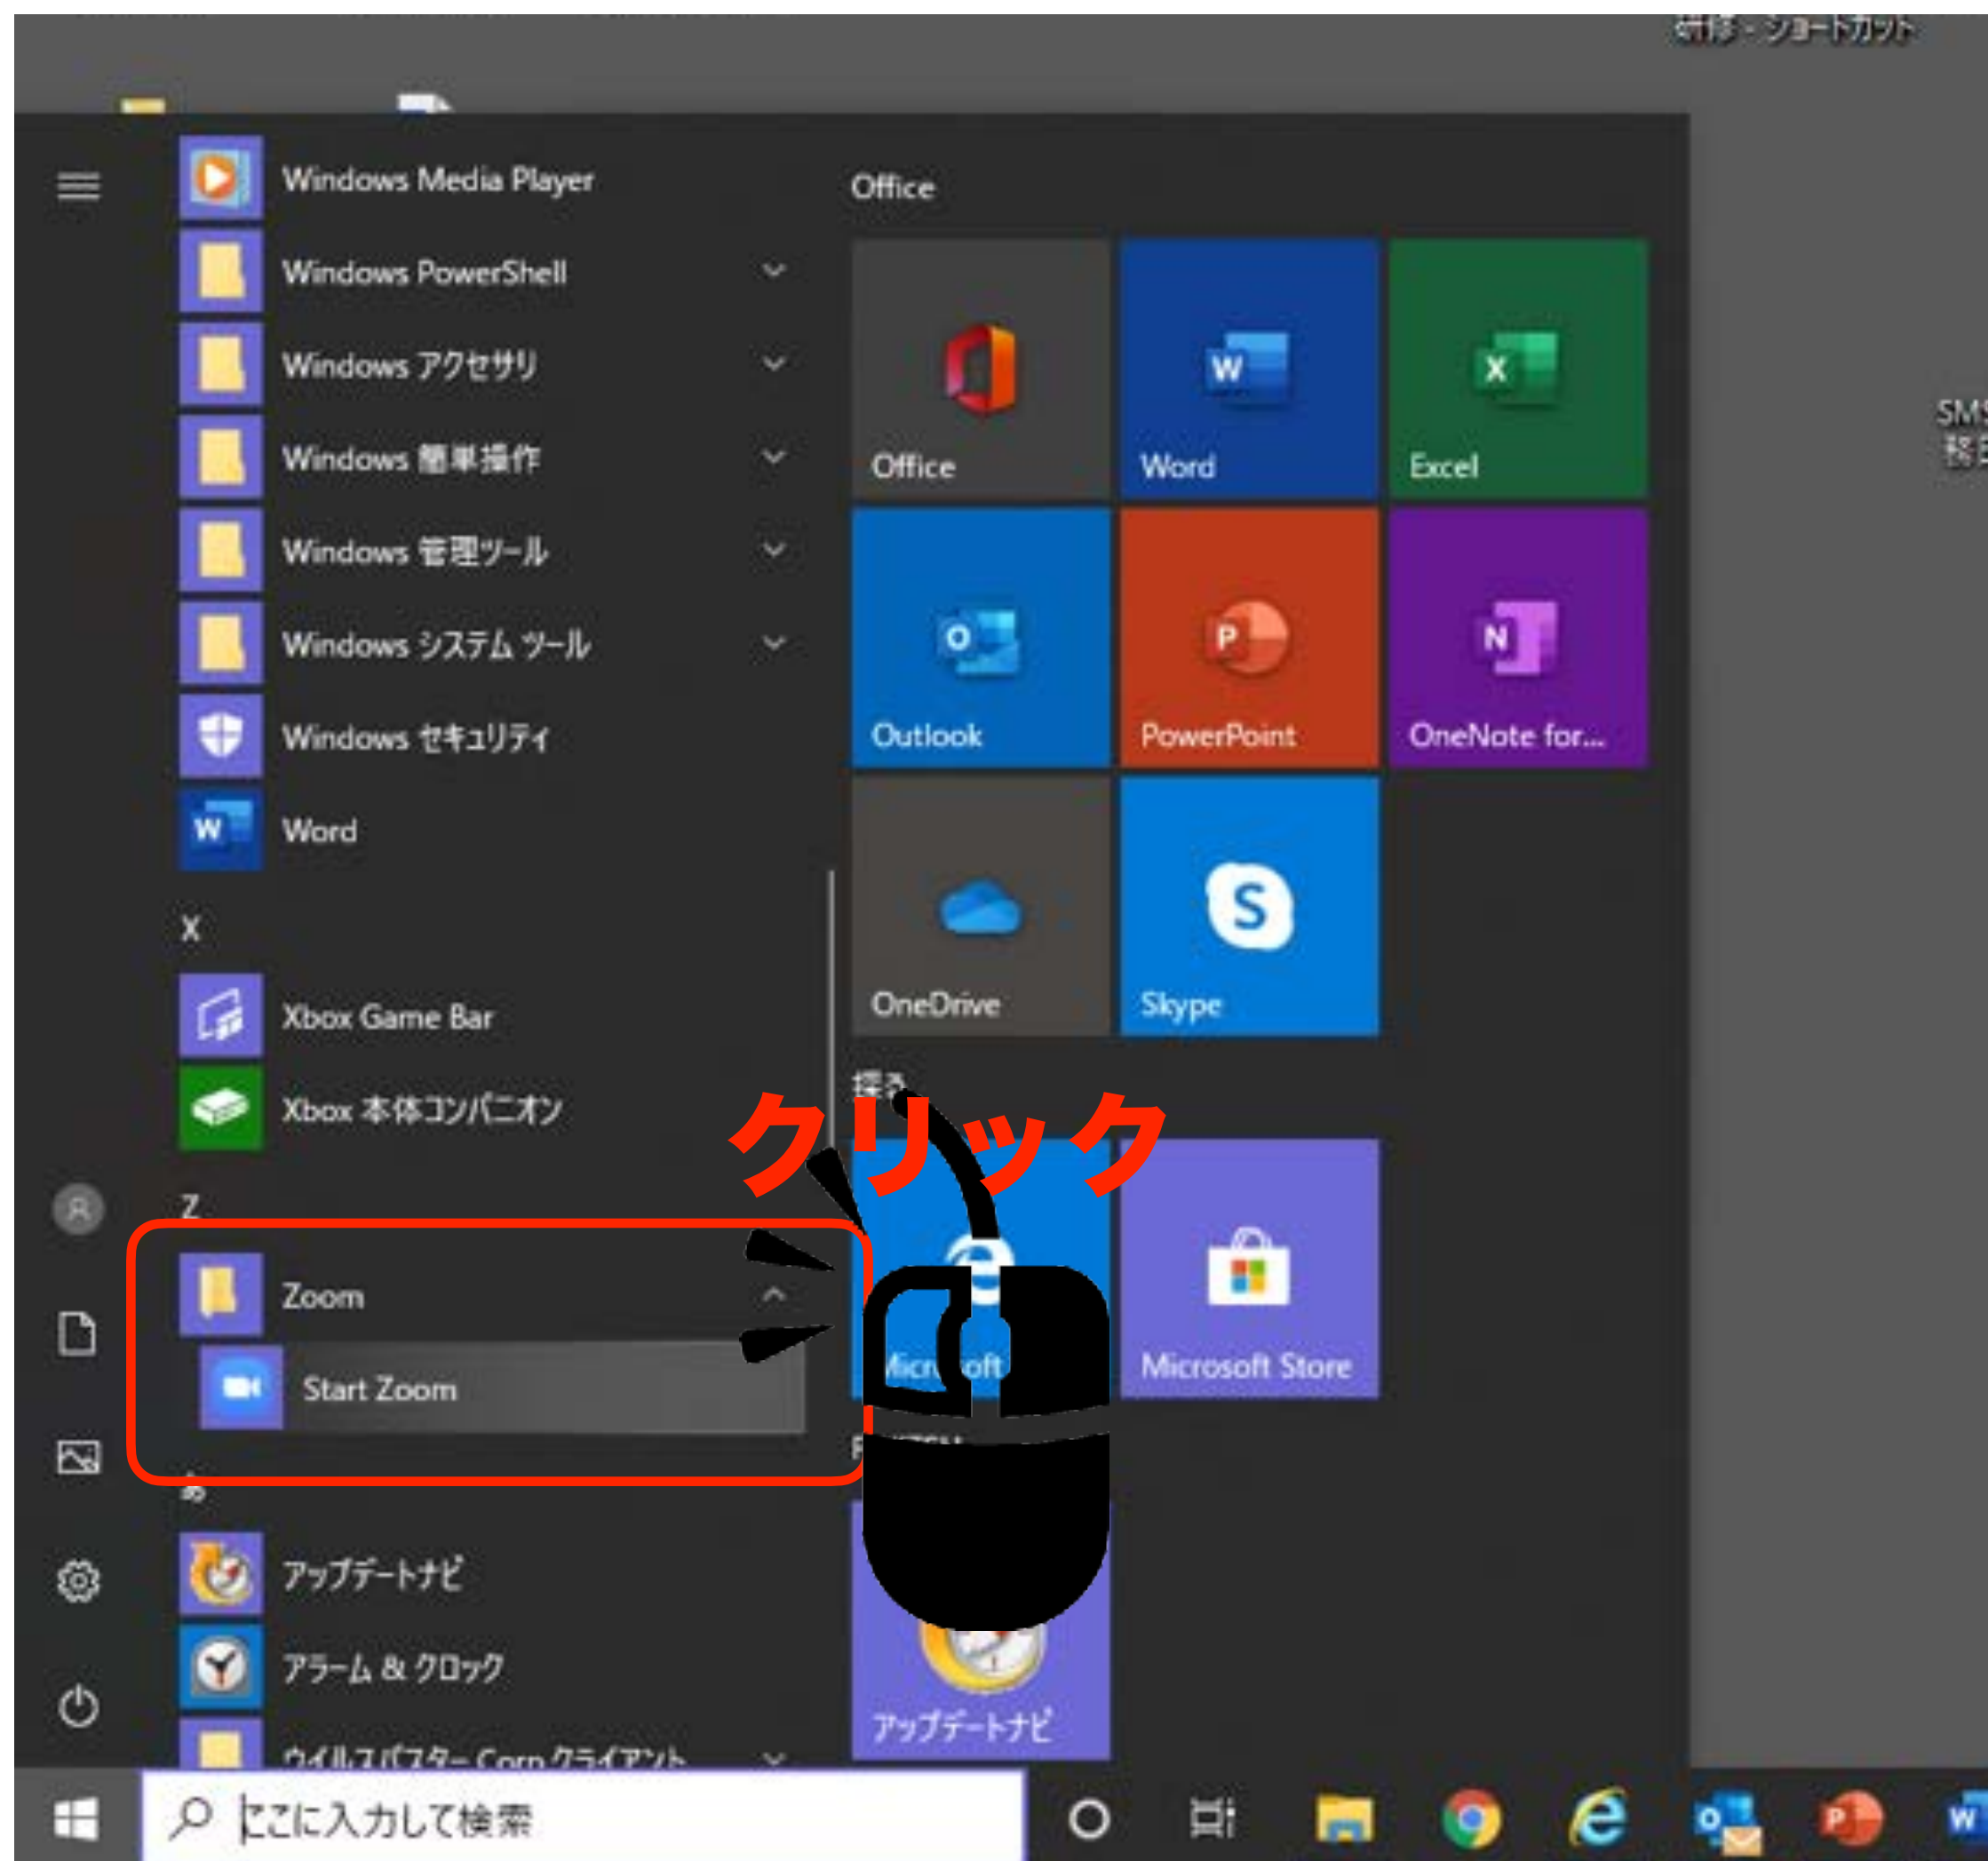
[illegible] - ショートカット

Windows Media Player
Windows PowerShell
Windows アクセサリ
Windows 簡単操作
Windows 管理ツール
Windows システム ツール
Windows セキュリティ
Word
X
Xbox Game Bar
Xbox 本体コンパニオン
Z
Zoom
Start Zoom
あ
アップデートナビ
アラーム & クロック
ウイルスバスター Corp.クライアント

Office
Office
Word
Excel
Outlook
PowerPoint
OneNote for...
OneDrive
Skype
探る
クリック
Micr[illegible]oft
Microsoft Store
アップデートナビ

SMS
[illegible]

ここに入力して検索